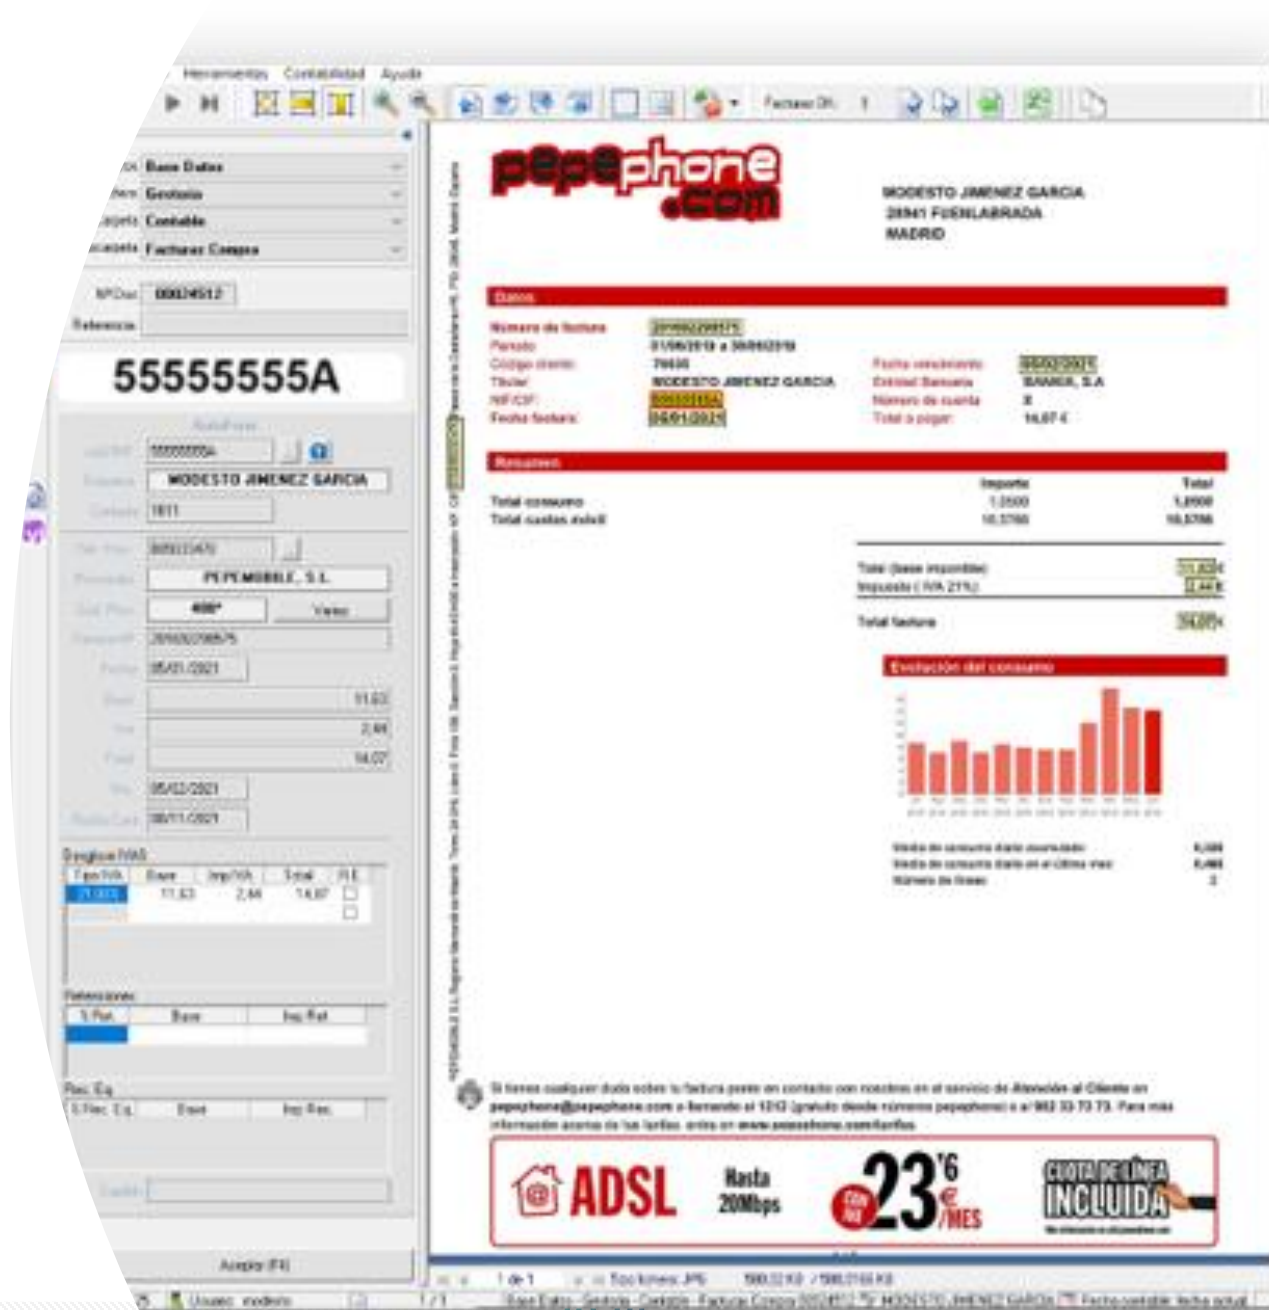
Herramientas Contabilidad Ayuda

Facturas DR. 1

Base Datos
Gestoría
Contable
Facturas Compra

Nº Doc 00024512
Referencia

55555555A

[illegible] 55555555A
MODESTO JIMENEZ GARCIA
1611
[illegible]
PEPEMOBILE, S.L.
400* Varias
2019/02/298575
05/01/2021
11,63
2,44
14,07
05/02/2021
08/11/2021

Desglose IVAS
| Tipo IVA | Base | Imp IVA | Total | R.E. |
|---|---|---|---|---|
| 21,00% | 11,63 | 2,44 | 14,07 | |

Retenciones
| % Ret. | Base | Imp Ret. |
|---|---|---|

Rec. Eq.
| % Rec. Eq. | Base | Imp Rec. |
|---|---|---|

Aceptar (F4)

Usuario: modesto

pepephone.com

MODESTO JIMENEZ GARCIA
28941 FUENLABRADA
MADRID

Datos
Número de factura 2019/02/298575
Periodo 01/06/2019 a 30/06/2019
Código cliente 70035
Titular MODESTO JIMENEZ GARCIA
NIF/CIF 55555555A
Fecha factura 05/01/2021
Fecha vencimiento 05/02/2021
Entidad Bancaria BANKIA, S.A
Número de cuenta X
Total a pagar 14,07 €

Resumen
| | Importe | Total |
|---|---|---|
| Total consumo | 1,2500 | 1,2500 |
| Total cuotas móvil | 10,3788 | 10,3788 |

Total (base imponible) 11,63 €
Impuesto ( IVA 21%) 2,44 €
Total factura 14,07 €

Evolución del consumo

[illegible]

Si tienes cualquier duda sobre tu factura ponte en contacto con nosotros en el servicio de Atención al Cliente en pepephone@pepephone.com o llamando al 1212 (gratuito desde números pepephone) o al 902 33 73 73. Para más información acerca de las tarifas, entra en www.pepephone.com/tarifas

ADSL Hasta 20Mbps 23'6 €/MES CUOTA DE LÍNEA INCLUIDA

1 de 1 Sin zoom 598,13 KB

Base Datos - Gestoría - Contable - Facturas Compra 00024512 MODESTO JIMENEZ GARCIA Fecha contable: fecha actual